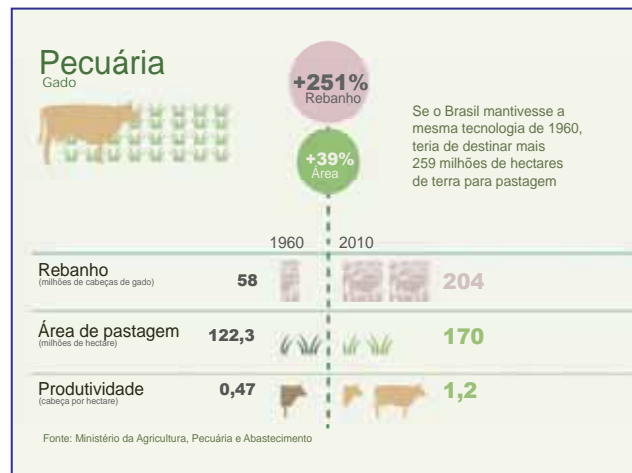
Pecuária
Gado

+251%
Rebanho

+39%
Área

Se o Brasil mantivesse a mesma tecnologia de 1960, teria de destinar mais 259 milhões de hectares de terra para pastagem

1960 2010

| | 1960 | 2010 |
|---|---|---|
| Rebanho (milhões de cabeças de gado) | 58 | 204 |
| Área de pastagem (milhões de hectare) | 122,3 | 170 |
| Produtividade (cabeça por hectare) | 0,47 | 1,2 |

Fonte: Ministério da Agricultura, Pecuária e Abastecimento